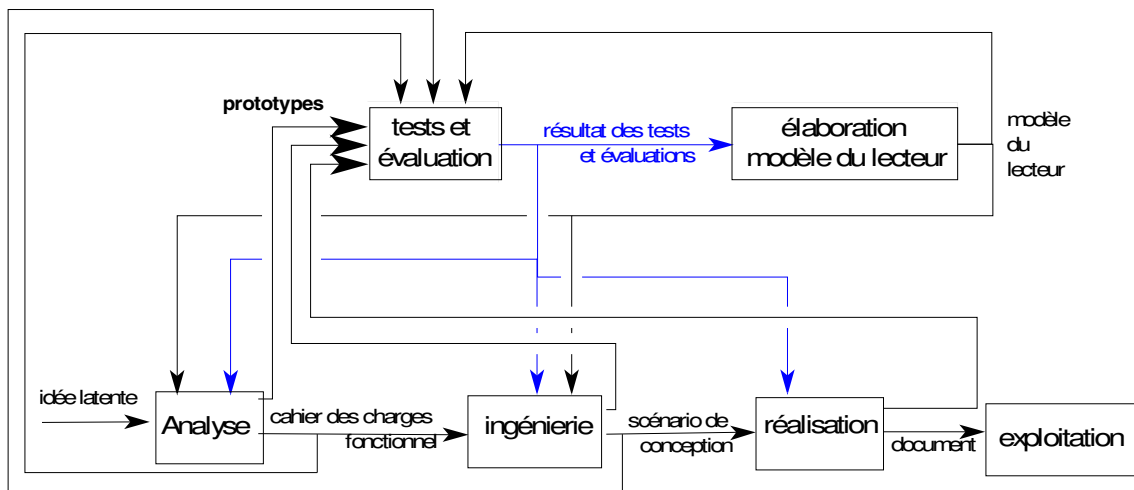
prototypes

tests et évaluation

résultat des tests et évaluations

élaboration modèle du lecteur

modèle du lecteur

idée latente

Analyse

cahier des charges fonctionnel

ingénierie

soénario de conception

réalisation

document

exploitation